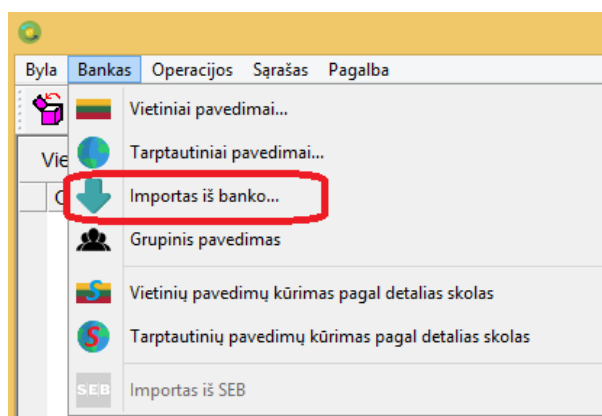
Byla Bankas Operacijos Sąrašas Pagalba

Vie

C

Vietiniai pavedimai...

Tarptautiniai pavedimai...

Importas iš banko...

Grupinis pavedimas

Vietinių pavedimų kūrimas pagal detalias skolas

Tarptautinių pavedimų kūrimas pagal detalias skolas

SEB

Importas iš SEB